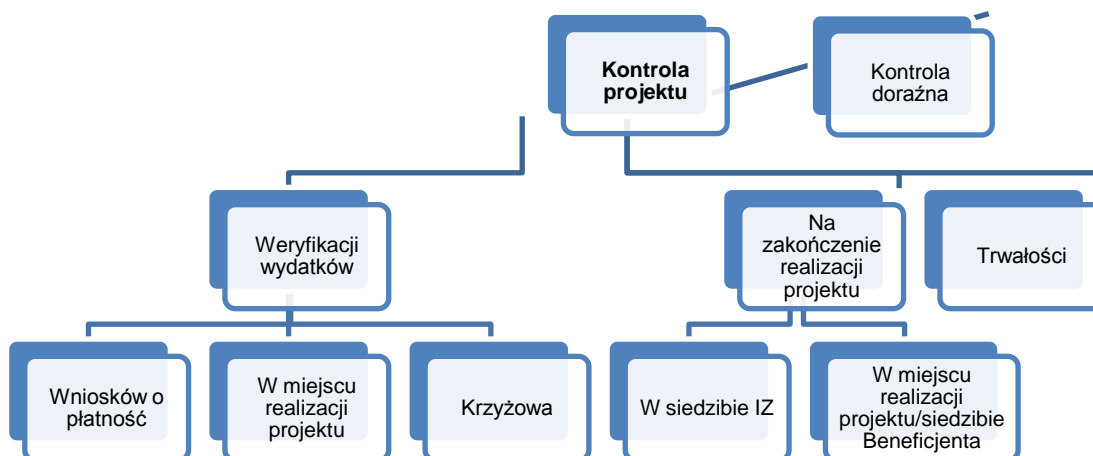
Kontrola projektu

Kontrola doraźna

Weryfikacji wydatków

Na zakończenie realizacji projektu

Trwałości

Wniosków o płatność

W miejscu realizacji projektu

Krzyżowa

W siedzibie IZ

W miejscu realizacji projektu/siedzibie Beneficjenta